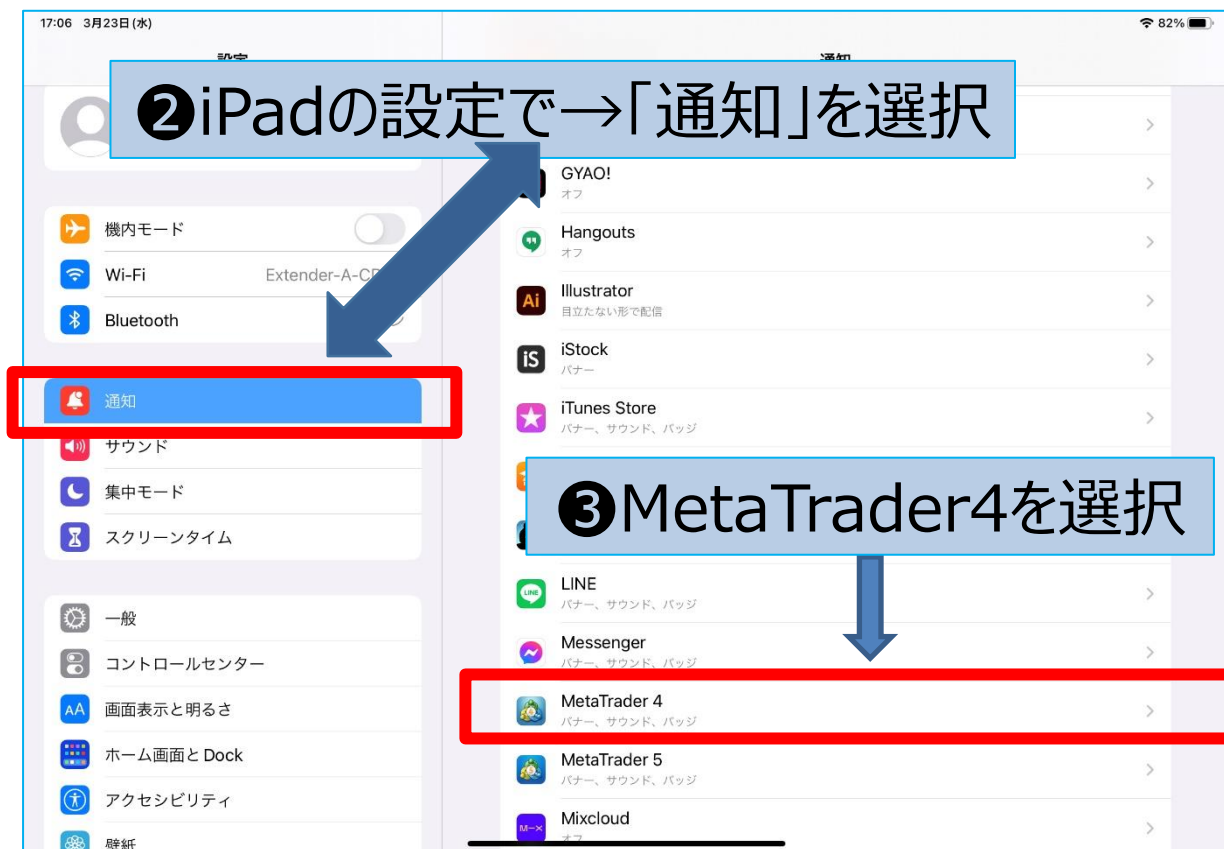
17:06 3月23日(水)

82%

設定

通知

❷iPadの設定で→「通知」を選択

機内モード

Wi-Fi Extender-A-C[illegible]

Bluetooth

通知

サウンド

集中モード

スクリーンタイム

一般

コントロールセンター

画面表示と明るさ

ホーム画面とDock

アクセシビリティ

壁紙

GYAO!
オフ

Hangouts
オフ

Illustrator
目立たない形で配信

iStock
バナー

iTunes Store
バナー、サウンド、バッジ

❸MetaTrader4を選択

LINE
バナー、サウンド、バッジ

Messenger
バナー、サウンド、バッジ

MetaTrader 4
バナー、サウンド、バッジ

MetaTrader 5
バナー、サウンド、バッジ

Mixcloud
オフ